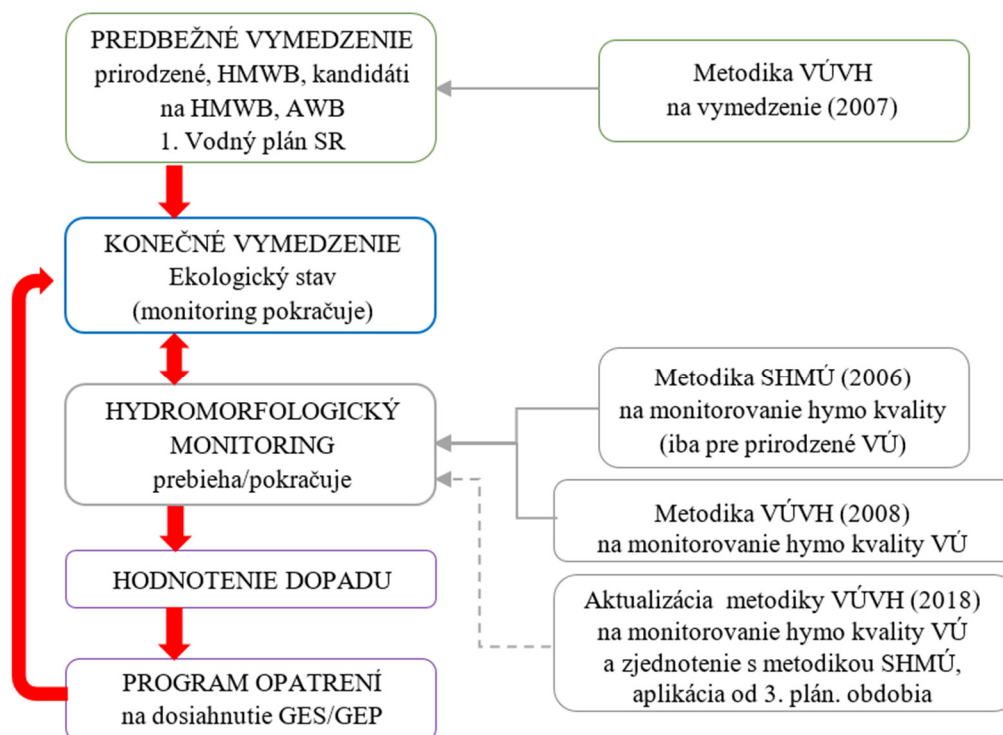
PREDBEŽNÉ VYMEDZENIE
prirodzené, HMWB, kandidáti na HMWB, AWB
1. Vodný plán SR

Metodika VÚVH
na vymedzenie (2007)

KONEČNÉ VYMEDZENIE
Ekologický stav
(monitoring pokračuje)

HYDROMORFOLOGICKÝ MONITORING
prebieha/pokračuje

Metodika SHMÚ (2006)
na monitorovanie hymo kvality
(iba pre prirodzené VÚ)

Metodika VÚVH (2008)
na monitorovanie hymo kvality VÚ

HODNOTENIE DOPADU

Aktualizácia metodiky VÚVH (2018)
na monitorovanie hymo kvality VÚ
a zjednotenie s metodikou SHMÚ,
aplikácia od 3. plán. obdobia

PROGRAM OPATRENÍ
na dosiahnutie GES/GEP